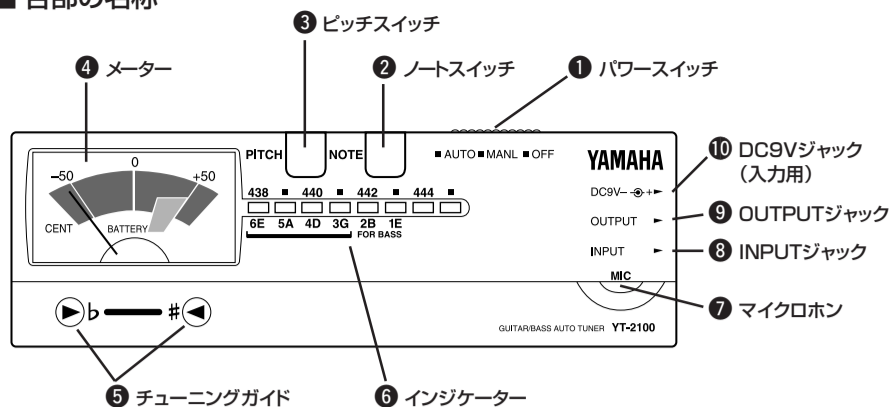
■ 各部の名称

❸ ピッチスイッチ

❹ メーター

❷ ノートスイッチ

❶ パワースイッチ

PITCH

NOTE

■ AUTO ■ MANL ■ OFF

YAMAHA

❿ DC9Vジャック（入力用）

–50 0 +50

CENT BATTERY

438 ■ 440 ■ 442 ■ 444 ■

6E 5A 4D 3G 2B 1E
FOR BASS

DC9V– -⊕+ ►

OUTPUT ►

❾ OUTPUTジャック

INPUT ►

❽ INPUTジャック

MIC

❼ マイクロホン

►♭ ♯◄

GUITAR/BASS AUTO TUNER YT-2100

❺ チューニングガイド

❻ インジケーター